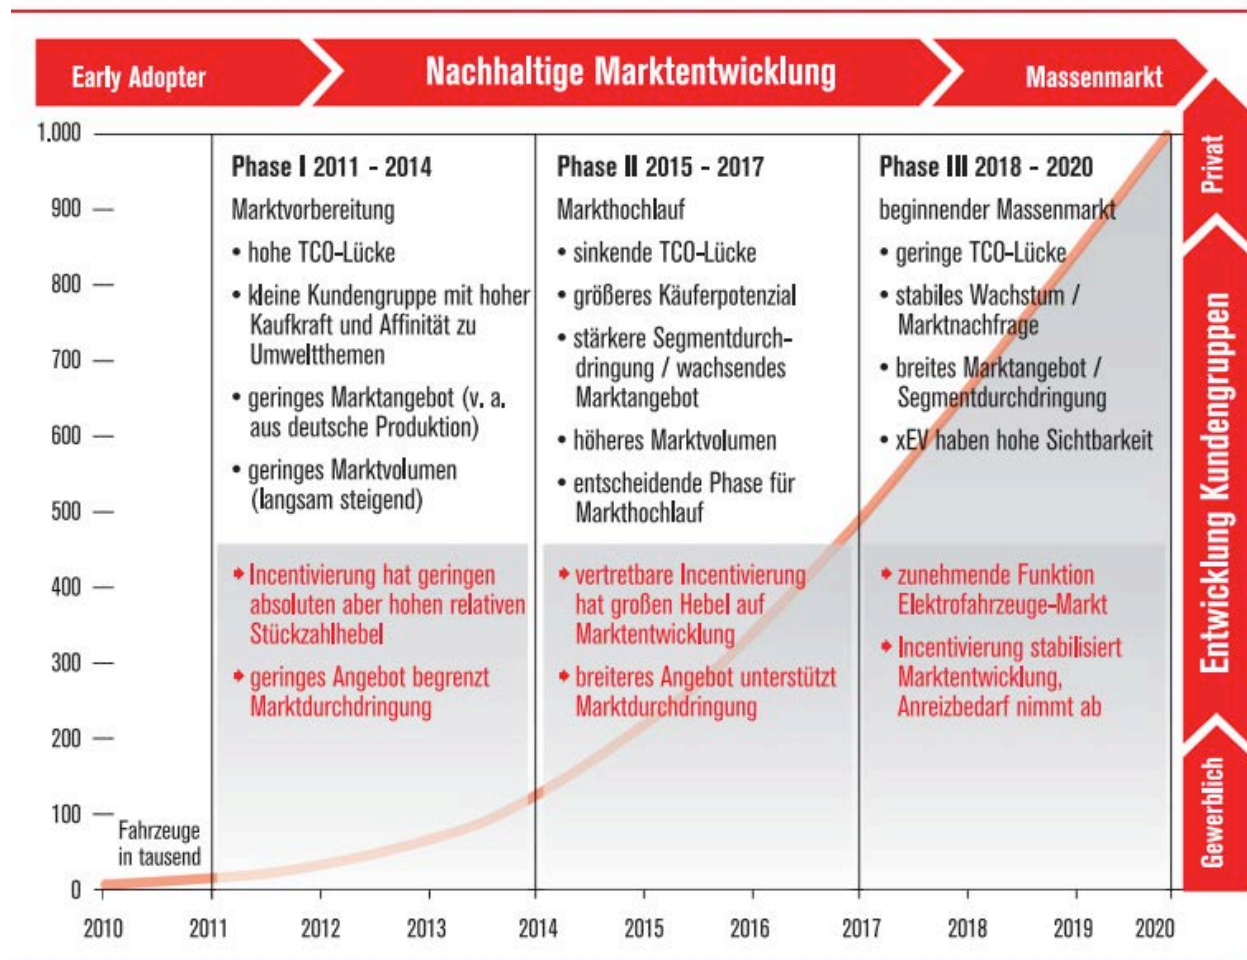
Early Adopter

Nachhaltige Marktentwicklung

Massenmarkt

1.000
900
800
700
600
500
400
300
200
100
0

Fahrzeuge in tausend

Phase I 2011 - 2014

Marktvorbereitung

• hohe TCO-Lücke
• kleine Kundengruppe mit hoher Kaufkraft und Affinität zu Umweltthemen
• geringes Marktangebot (v. a. aus deutsche Produktion)
• geringes Marktvolumen (langsam steigend)

• Incentivierung hat geringen absoluten aber hohen relativen Stückzahlhebel
• geringes Angebot begrenzt Marktdurchdringung

Phase II 2015 - 2017

Markthochlauf

• sinkende TCO-Lücke
• größeres Käuferpotenzial
• stärkere Segmentdurchdringung / wachsendes Marktangebot
• höheres Marktvolumen
• entscheidende Phase für Markthochlauf

• vertretbare Incentivierung hat großen Hebel auf Marktentwicklung
• breiteres Angebot unterstützt Marktdurchdringung

Phase III 2018 - 2020

beginnender Massenmarkt

• geringe TCO-Lücke
• stabiles Wachstum / Marktnachfrage
• breites Marktangebot / Segmentdurchdringung
• xEV haben hohe Sichtbarkeit

• zunehmende Funktion Elektrofahrzeuge-Markt
• Incentivierung stabilisiert Marktentwicklung, Anreizbedarf nimmt ab

Privat

Entwicklung Kundengruppen

Gewerblich

2010 2011 2012 2013 2014 2015 2016 2017 2018 2019 2020